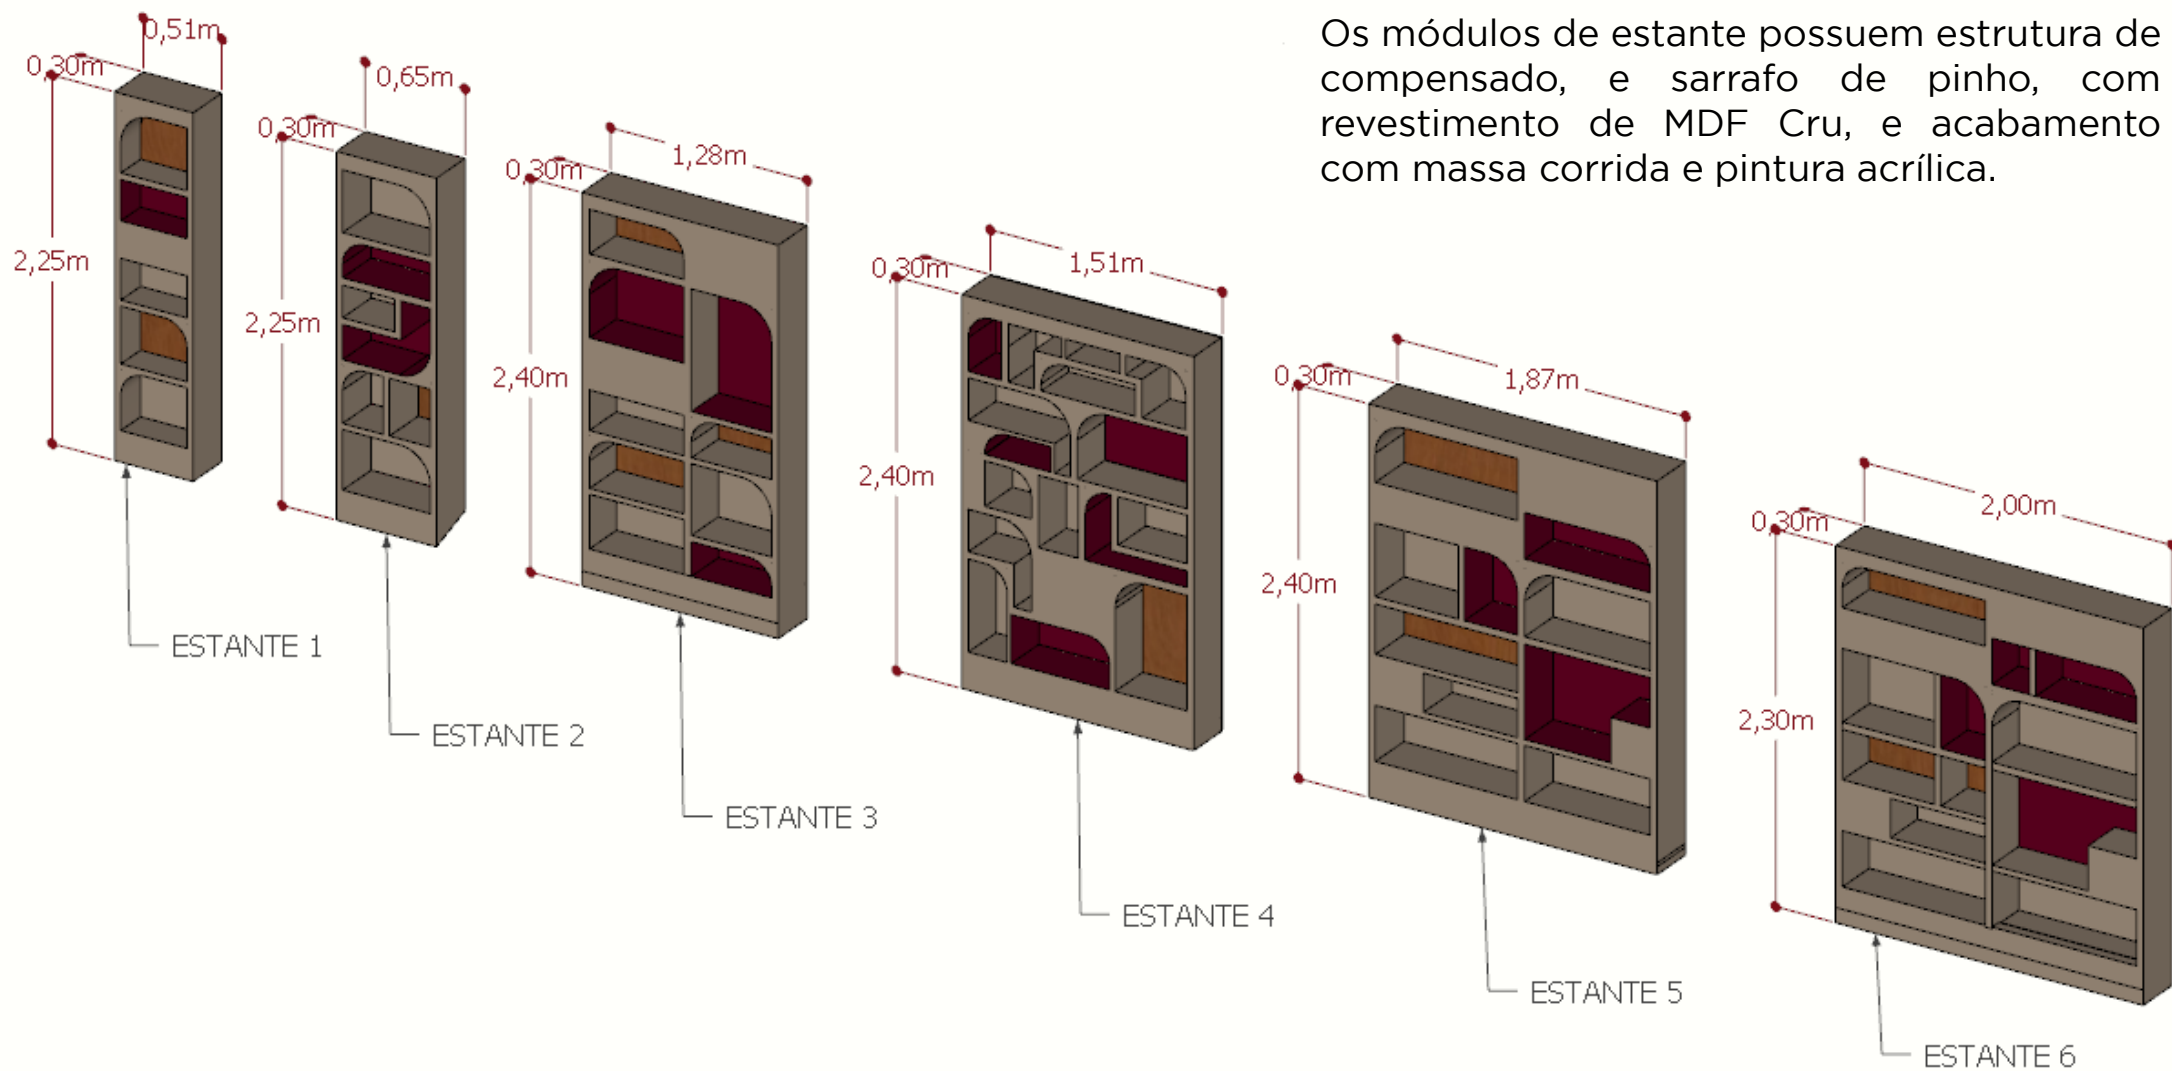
Os módulos de estante possuem estrutura de compensado, e sarrafo de pinho, com revestimento de MDF Cru, e acabamento com massa corrida e pintura acrílica.

0,30m
0,51m
2,25m
ESTANTE 1

0,30m
0,65m
2,25m
ESTANTE 2

0,30m
1,28m
2,40m
ESTANTE 3

0,30m
1,51m
2,40m
ESTANTE 4

0,30m
1,87m
2,40m
ESTANTE 5

0,30m
2,00m
2,30m
ESTANTE 6